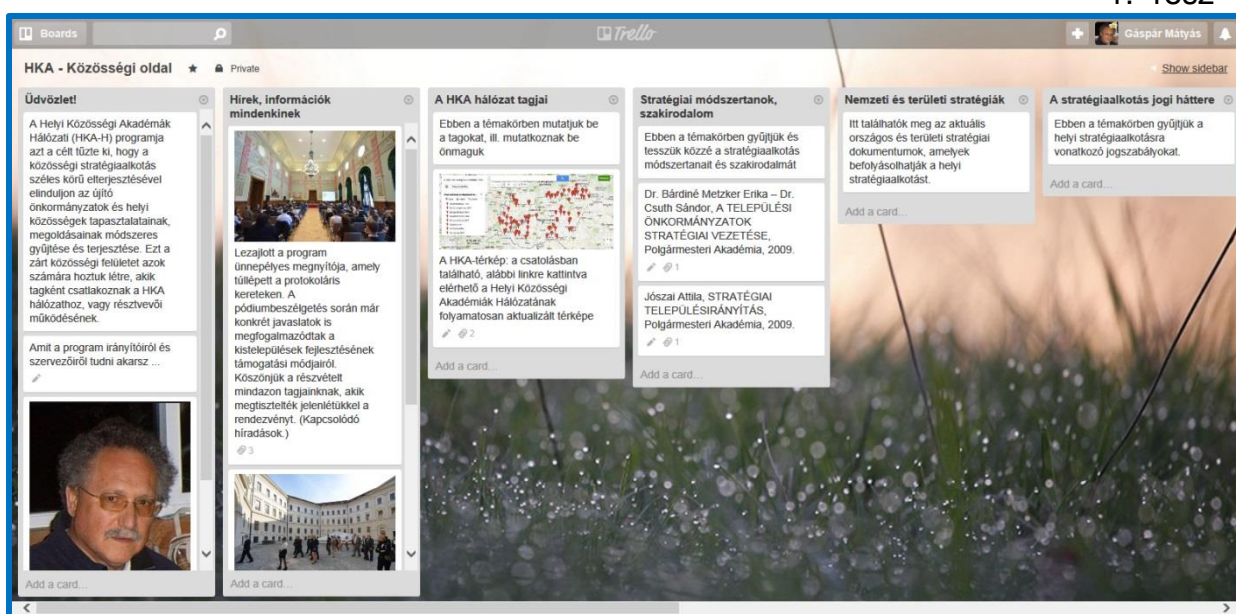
1. ábra

Boards

Trello

Gáspár Mátyás

HKA - Közösségi oldal ★ Private

Show sidebar

Üdvözlet!

A Helyi Közösségi Akadémák Hálózati (HKA-H) programja azt a célt tűzte ki, hogy a közösségi stratégiaalkotás széles körű elterjesztésével elinduljon az újító önkormányzatok és helyi közösségek tapasztalatainak, megoldásainak módszeres gyűjtése és terjesztése. Ezt a zárt közösségi felületet azok számára hoztuk létre, akik tagként csatlakoznak a HKA hálózathoz, vagy résztvevői működésének.

Amit a program irányítóiról és szervezőiről tudni akarsz ...

Add a card...

Hírek, információk mindenkinek

Lezajlott a program ünnepélyes megnyitója, amely túllépett a protokoláris kereteken. A pódiumbeszélgetés során már konkrét javaslatok is megfogalmazódtak a kistelepülések fejlesztésének támogatási módjairól. Köszönjük a részvételt mindazon tagjainknak, akik megtisztelték jelenlétükkel a rendezvényt. (Kapcsolódó híradások.)

3

Add a card...

A HKA hálózat tagjai

Ebben a témakörben mutatjuk be a tagokat, ill. mutatkoznak be önmaguk

A HKA-térkép: a csatolásban található, alábbi linkre kattintva elérhető a Helyi Közösségi Akadémiák Hálózatának folyamatosan aktualizált térképe

2

Add a card...

Stratégiai módszertanok, szakirodalom

Ebben a témakörben gyűjtjük és tesszük közzé a stratégiaalkotás módszertanait és szakirodalmát

Dr. Bárdiné Metzker Erika – Dr. Csuth Sándor, A TELEPÜLÉSI ÖNKORMÁNYZATOK STRATÉGIAI VEZETÉSE, Polgármesteri Akadémia, 2009.

1

Jószai Attila, STRATÉGIAI TELEPÜLÉSIRÁNYÍTÁS, Polgármesteri Akadémia, 2009.

1

Add a card...

Nemzeti és területi stratégiák

Itt találhatók meg az aktuális országos és területi stratégiai dokumentumok, amelyek befolyásolhatják a helyi stratégiaalkotást.

Add a card...

A stratégiaalkotás jogi háttere

Ebben a témakörben gyűjtjük a helyi stratégiaalkotásra vonatkozó jogszabályokat.

Add a card...